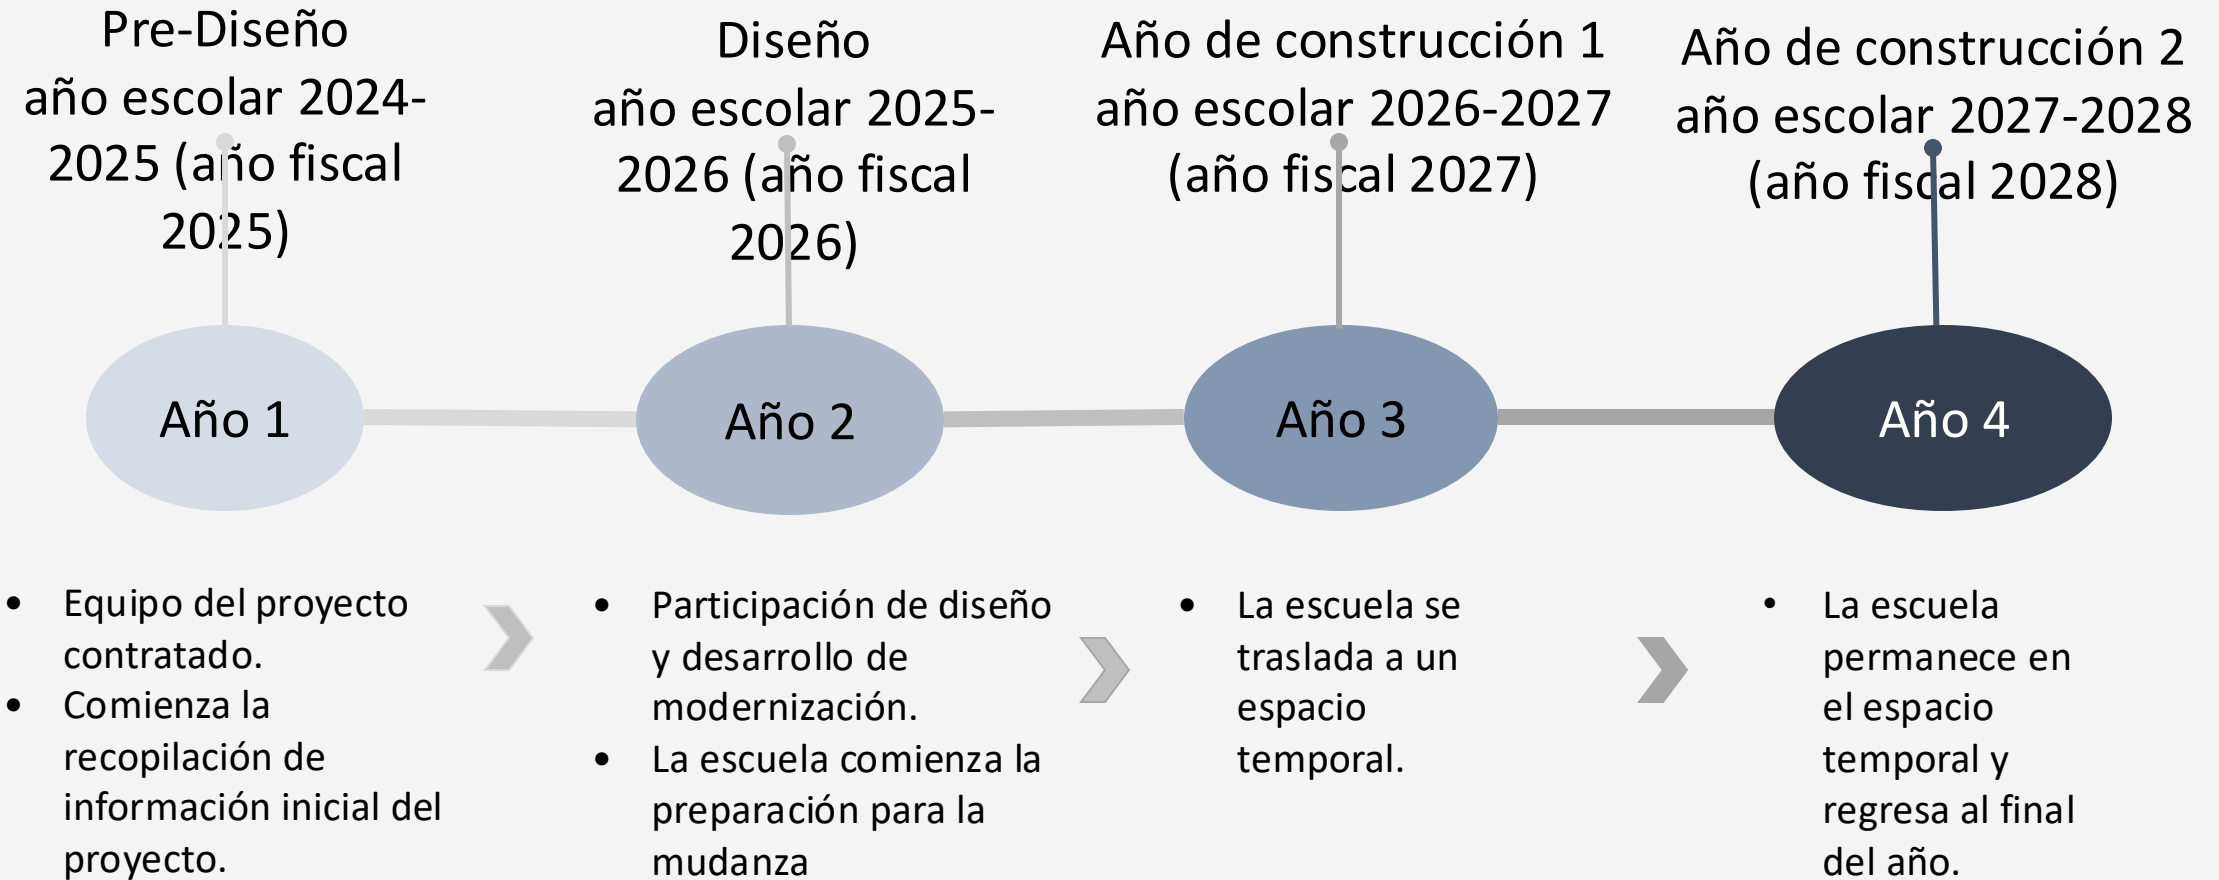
Pre-Diseño
año escolar 2024-2025 (año fiscal 2025)

Año 1

• Equipo del proyecto contratado.
• Comienza la recopilación de información inicial del proyecto.

Diseño
año escolar 2025-2026 (año fiscal 2026)

Año 2

• Participación de diseño y desarrollo de modernización.
• La escuela comienza la preparación para la mudanza

Año de construcción 1
año escolar 2026-2027
(año fiscal 2027)

Año 3

• La escuela se traslada a un espacio temporal.

Año de construcción 2
año escolar 2027-2028
(año fiscal 2028)

Año 4

• La escuela permanece en el espacio temporal y regresa al final del año.